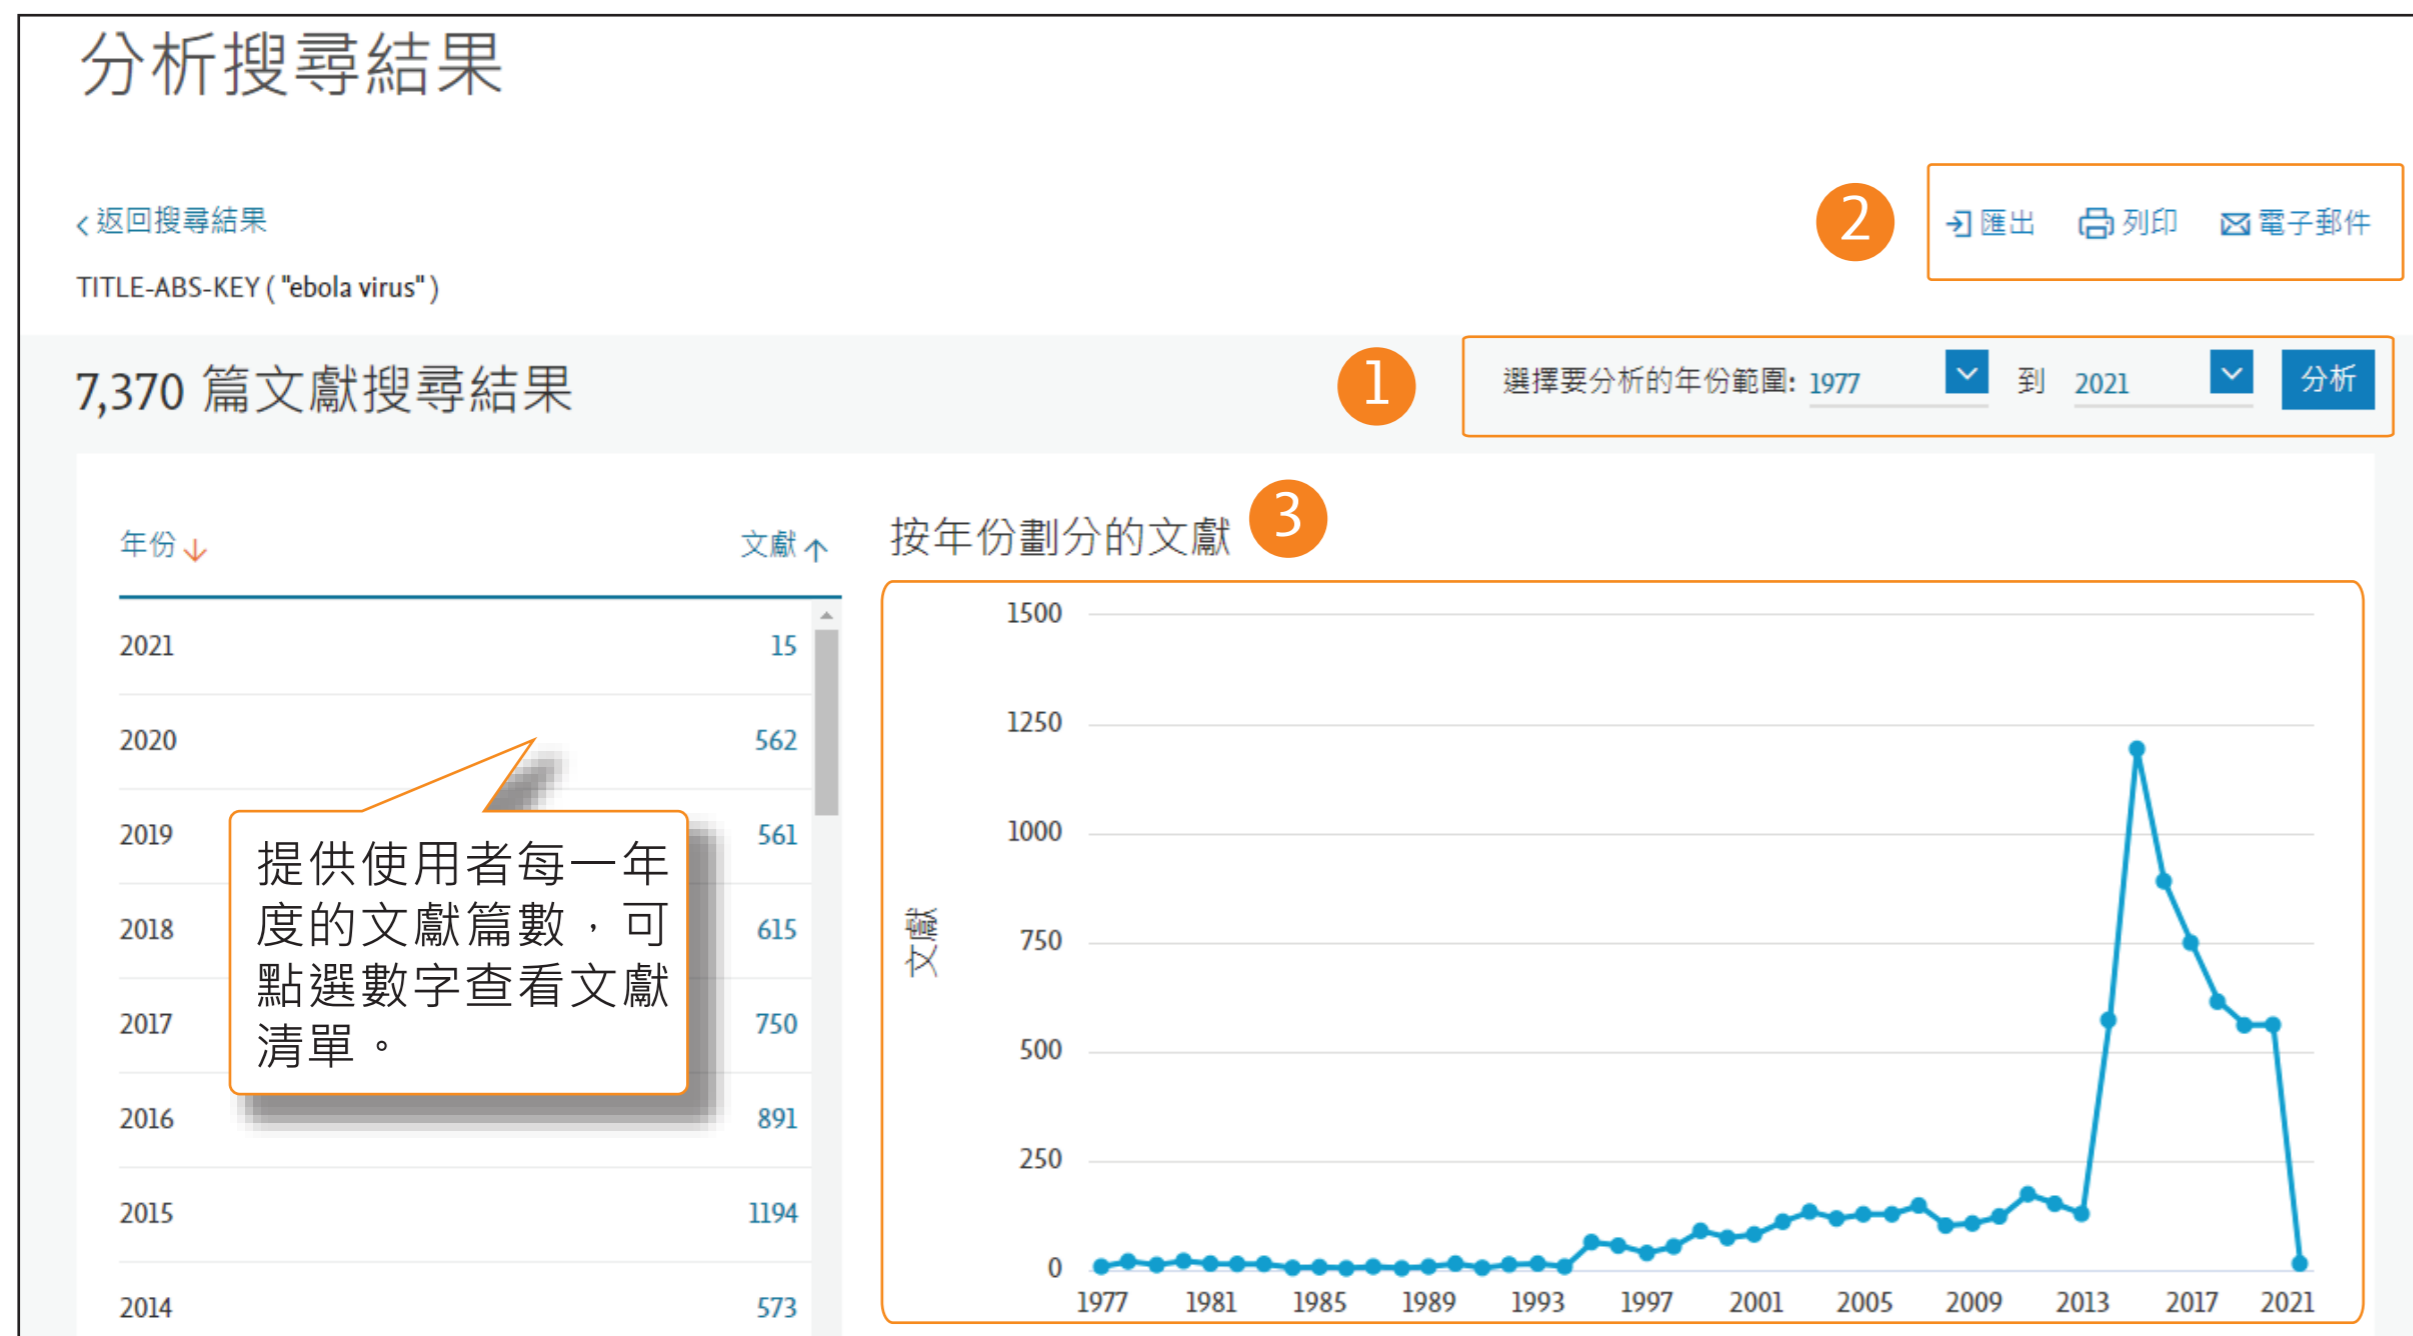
分析搜尋結果

‹ 返回搜尋結果

TITLE-ABS-KEY ( "ebola virus" )

2

匯出 列印 電子郵件

7,370 篇文獻搜尋結果

1

選擇要分析的年份範圍: 1977 到 2021 分析

| 年份 ↓ | 文獻 ↑ |
|---|---|
| 2021 | 15 |
| 2020 | 562 |
| 2019 | 561 |
| 2018 | 615 |
| 2017 | 750 |
| 2016 | 891 |
| 2015 | 1194 |
| 2014 | 573 |

提供使用者每一年度的文獻篇數，可點選數字查看文獻清單。

按年份劃分的文獻 3

1500
1250
1000
750
500
250
0

文獻

1977 1981 1985 1989 1993 1997 2001 2005 2009 2013 2017 2021